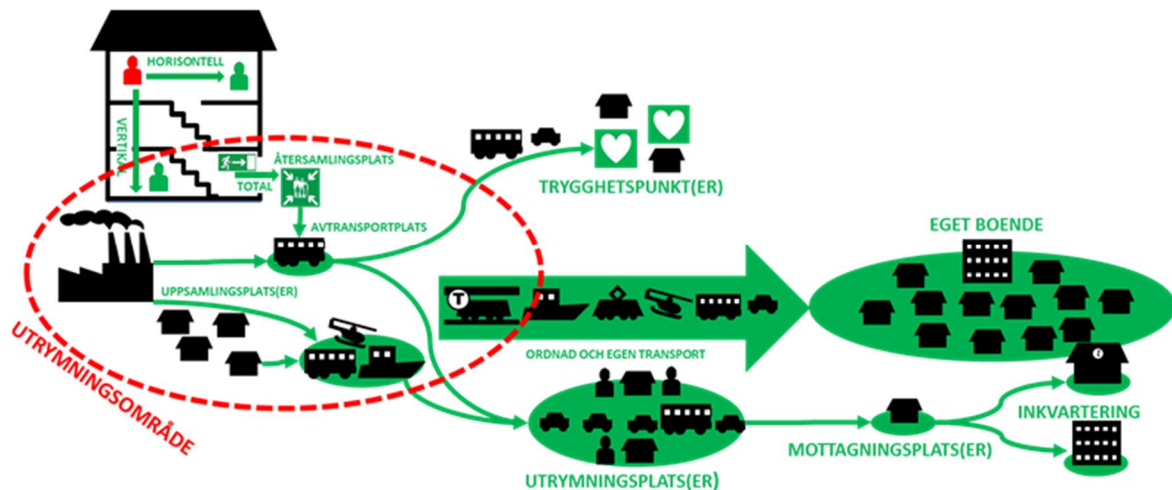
HORISONTELL
VERTIKAL
ÅTERSAMLINGSPLATS
TOTAL
AVTRANSPORTPLATS
TRYGGHETSPUNKT(ER)
EGET BOENDE
UPPSAMLINGSPLATS(ER)
T
ORDNAD OCH EGEN TRANSPORT
UTRYMNINGSOMRÅDE
INKVARTERING
MOTTAGNINGSPLATS(ER)
UTRYMNINGSPLATS(ER)